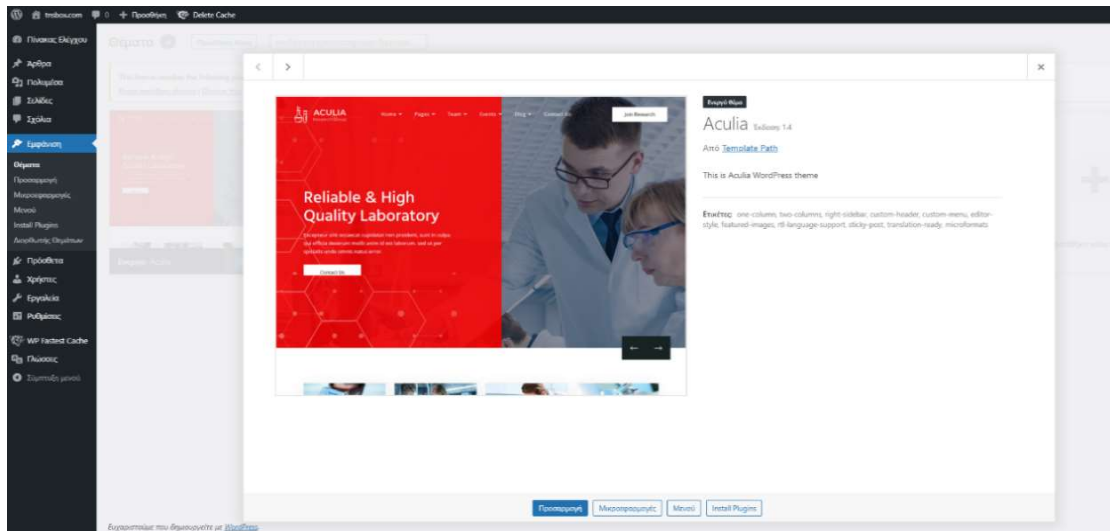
tmbox.com 0 + Προσθήκη Delete Cache

Πίνακας Ελέγχου
Άρθρα
Πολυμέσα
Σελίδες
Σχόλια
Εμφάνιση
Θέματα
Προσαρμογή
Μικροεφαρμογές
Μενού
Install Plugins
Διορθωτής Θεμάτων
Πρόσθετα
Χρήστες
Εργαλεία
Ρυθμίσεις
WP Fastest Cache
Γλώσσες
Σύμπτυξη μενού

Θέματα

ACULIA
Home Pages Team Events Blog Contact Us
Join Research

Reliable & High Quality Laboratory

Contact Us

Ενεργό θέμα
Aculia Έκδοση: 1.4
Από Template Path
This is Aculia WordPress theme

Ετικέτες: one-column, two-columns, right-sidebar, custom-header, custom-menu, editor-style, featured-images, rtl-language-support, sticky-post, translation-ready, microformats

Προσαρμογή Μικροεφαρμογές Μενού Install Plugins

Ευχαριστούμε που δημιουργείτε με WordPress.